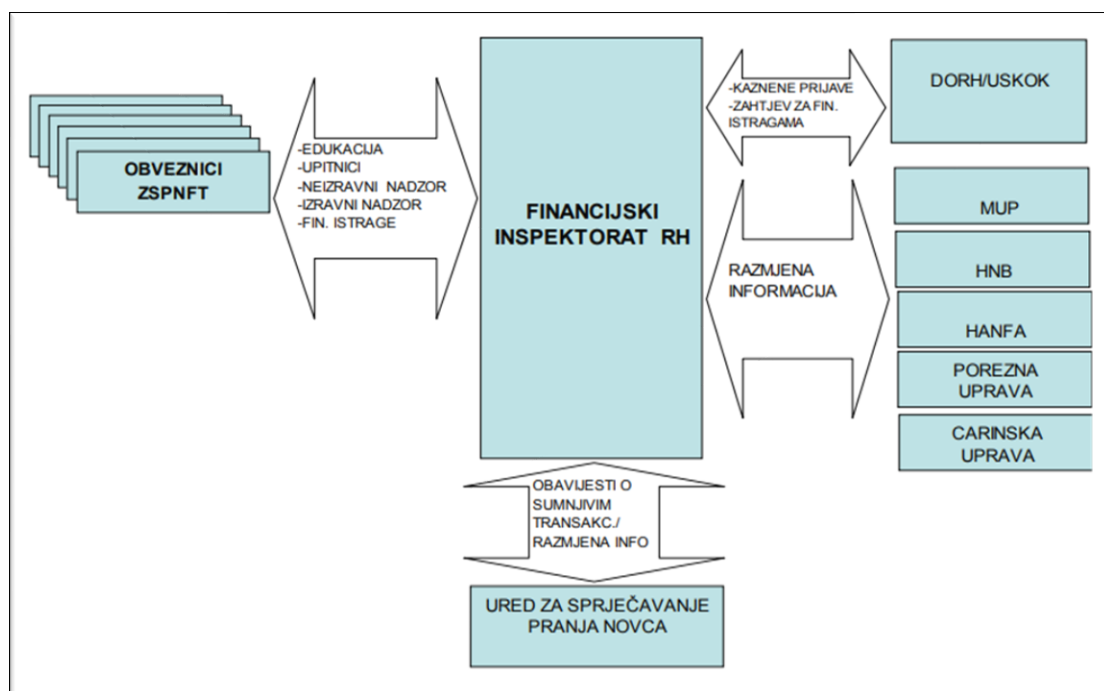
OBVEZNICI ZSPNFT

-EDUKACIJA
-UPITNICI
-NEIZRAVNI NADZOR
-IZRAVNI NADZOR
-FIN. ISTRAGE

FINANCIJSKI INSPEKTORAT RH

-KAZNENE PRIJAVE
-ZAHTJEV ZA FIN. ISTRAGAMA

DORH/USKOK

RAZMJENA INFORMACIJA

MUP

HNB

HANFA

POREZNA UPRAVA

CARINSKA UPRAVA

OBAVIJESTI O SUMNJIVIM TRANSAKC./ RAZMJENA INFO

URED ZA SPRJEČAVANJE PRANJA NOVCA